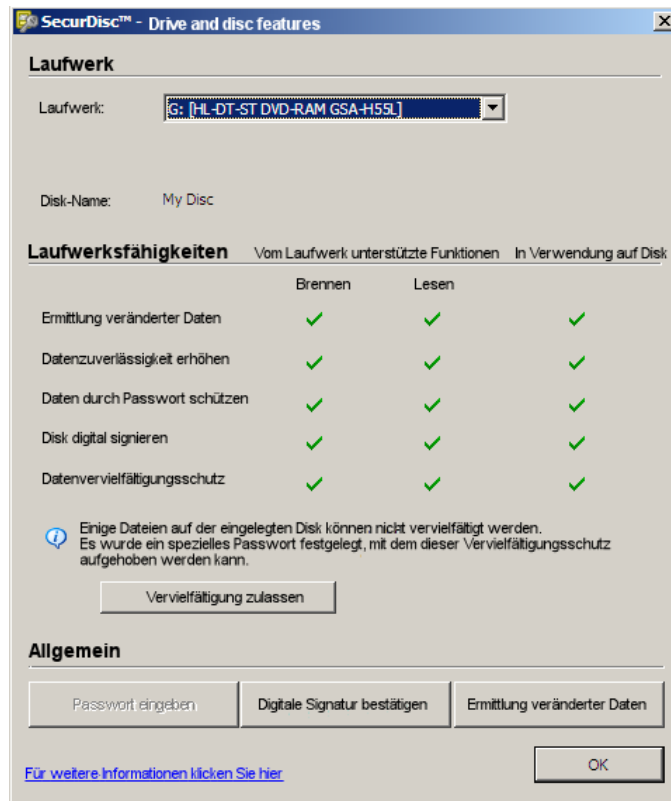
SecurDisc™ - Drive and disc features

Laufwerk

Laufwerk: G: [HL-DT-ST DVD-RAM GSA-H55L]

Disk-Name: My Disc

Laufwerksfähigkeiten Vom Laufwerk unterstützte Funktionen In Verwendung auf Disk

| | Brennen | Lesen | |
|---|---|---|---|
| Ermittlung veränderter Daten | ✓ | ✓ | ✓ |
| Datenzuverlässigkeit erhöhen | ✓ | ✓ | ✓ |
| Daten durch Passwort schützen | ✓ | ✓ | ✓ |
| Disk digital signieren | ✓ | ✓ | ✓ |
| Datenvervielfältigungsschutz | ✓ | ✓ | ✓ |

Einige Dateien auf der eingelegten Disk können nicht vervielfältigt werden. Es wurde ein spezielles Passwort festgelegt, mit dem dieser Vervielfältigungsschutz aufgehoben werden kann.

Vervielfältigung zulassen

Allgemein

Passwort eingeben Digitale Signatur bestätigen Ermittlung veränderter Daten

Für weitere Informationen klicken Sie hier

OK